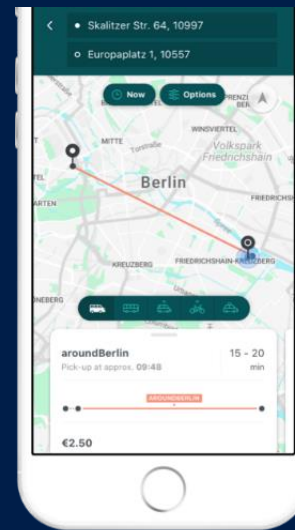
Skalitzer Str. 64, 10997

Europaplatz 1, 10557

Now

Options

PRENZL

MITTE

Torstraße

WINSVIERTEL

Volkspark Friedrichshain

Berlin

ARTEN

FRIEDRICHS

KREUZBERG

FRIEDRICHSHAIN-KREUZBERG

NEBERG

aroundBerlin

15 - 20 min

Pick-up at approx. 09:48

AROUNDBERLIN

€2.50